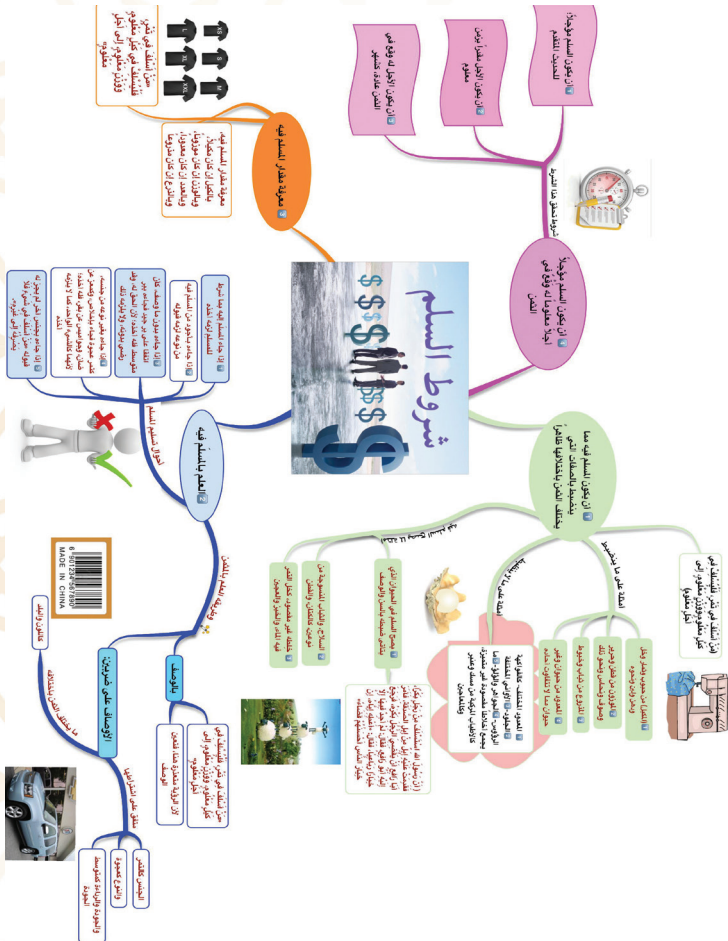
شروط السلم

أن يكون السلم فيه مما ينضبط بالصفات التي يختلف الثمن باختلافها ظاهراً

أن يكون السلم مؤجلاً إلى أجل معلوم له وقع في الثمن

معرفة مقدار المسلم فيه

العلم بالمسلم فيه

أحوال المسلم فيه

بالوصف

بالرؤية

الأوصاف على ضربين

ما يختلف الثمن باختلافه

مثل الجنس والنوع

MADE IN CHINA

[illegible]